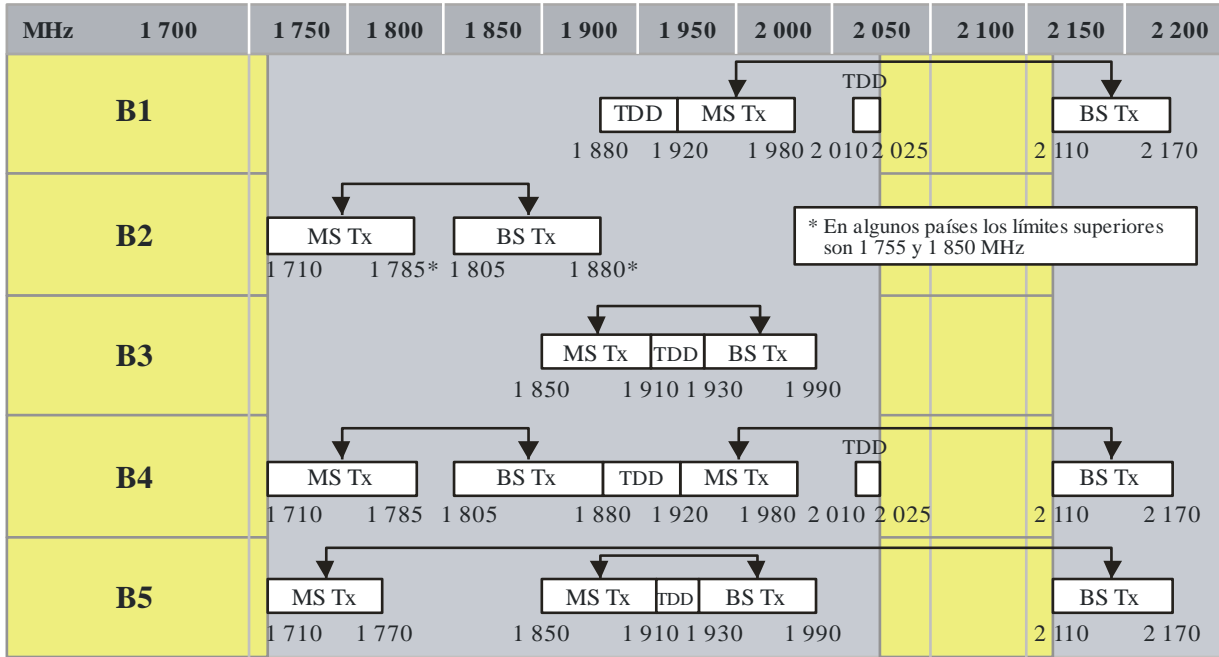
MHz 1 700 1 750 1 800 1 850 1 900 1 950 2 000 2 050 2 100 2 150 2 200

B1
TDD MS Tx TDD BS Tx
1 880 1 920 1 980 2 010 2 025 2 110 2 170

B2
MS Tx BS Tx
1 710 1 785* 1 805 1 880*

* En algunos países los límites superiores son 1 755 y 1 850 MHz

B3
MS Tx TDD BS Tx
1 850 1 910 1 930 1 990

B4
MS Tx BS Tx TDD MS Tx TDD BS Tx
1 710 1 785 1 805 1 880 1 920 1 980 2 010 2 025 2 110 2 170

B5
MS Tx MS Tx TDD BS Tx BS Tx
1 710 1 770 1 850 1 910 1 930 1 990 2 110 2 170